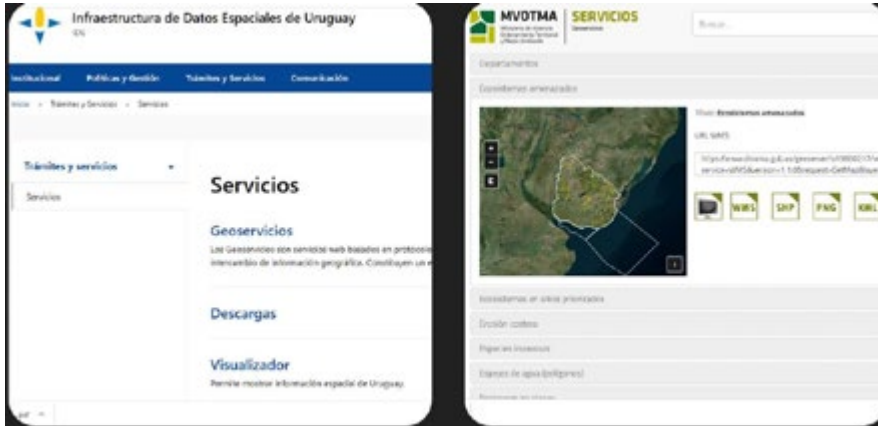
Infraestructura de Datos Espaciales de Uruguay
IDE

nstitucional Políticas y Gestión Trámites y Servicios Comunicación

Inicio > Trámites y Servicios > Servicios

Trámites y servicios
Servicios

Servicios

Geoservicios
Los Geoservicios son servicios web basados en protocolo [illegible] intercambio de información geográfica. Constituyen un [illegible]

Descargas

Visualizador
Permite mostrar información espacial de Uruguay.

MVOTMA
Ministerio de Vivienda Ordenamiento Territorial y Medio Ambiente
SERVICIOS
Geoservicios

Buscar...

Departamentos
Ecosistemas amenazados

Título: Ecosistemas amenazados
URL WMS
http://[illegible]
service=WMS&version=1.1.0&request=GetMap&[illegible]

+
-

WMS SHP PNG KML

Ecosistemas en sitios priorizados
Erosión costera
Especies invasoras
Espejos de agua (polígonos)
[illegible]